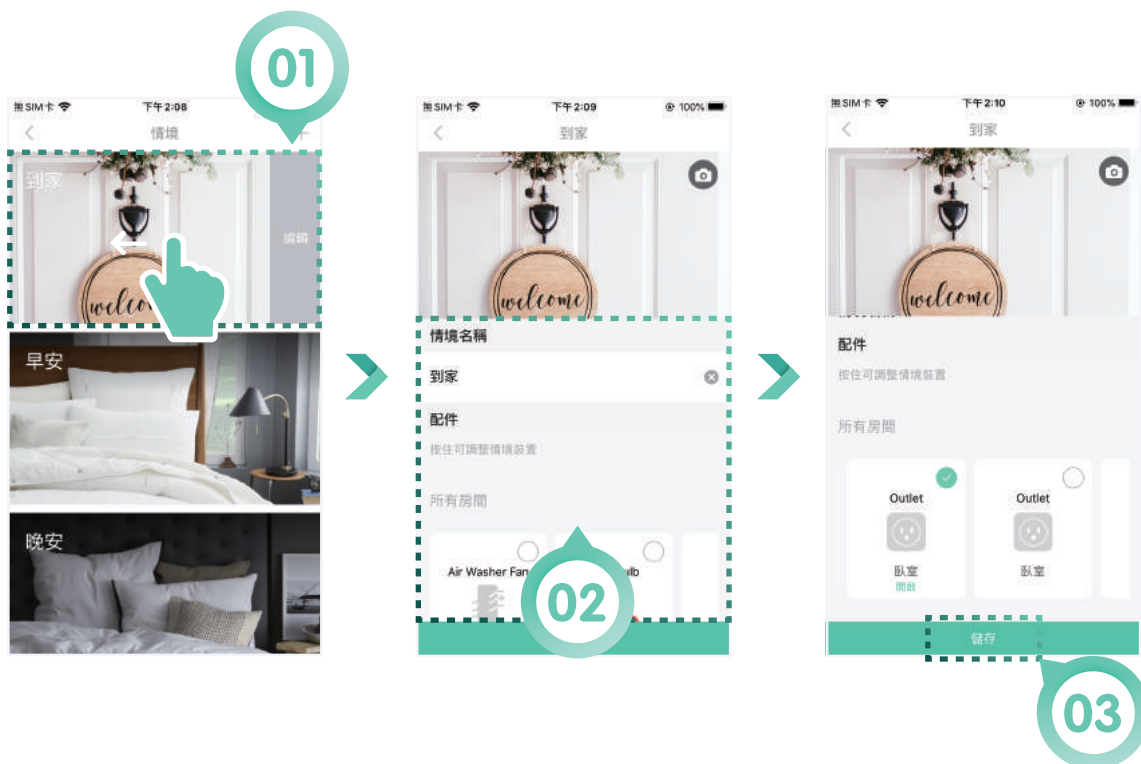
01

無SIM卡 下午2:08

情境

到家

編輯

welcome

早安

晚安

無SIM卡 下午2:09 100%

到家

welcome

情境名稱

到家

配件

按住可調整情境裝置

所有房間

Air Washer Fan

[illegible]lb

02

無SIM卡 下午2:10 100%

到家

welcome

配件

按住可調整情境裝置

所有房間

Outlet

臥室

開啟

Outlet

臥室

儲存

03